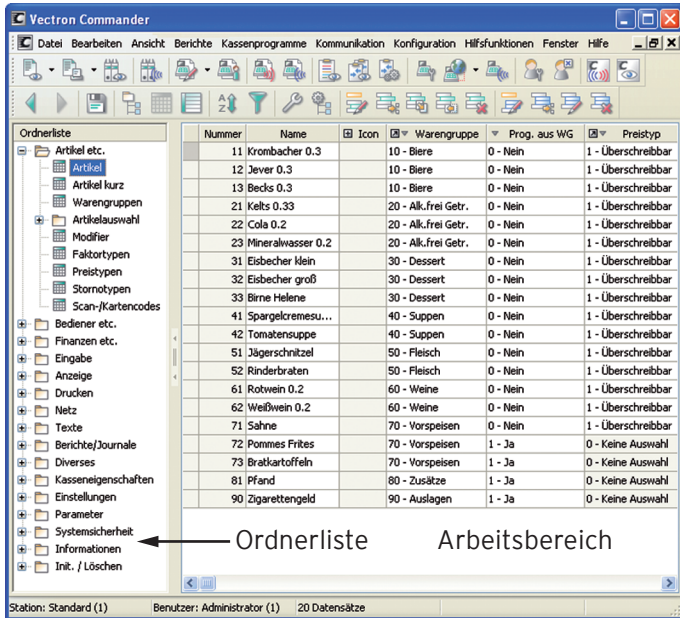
Vectron Commander

Datei Bearbeiten Ansicht Berichte Kassenprogramme Kommunikation Konfiguration Hilfsfunktionen Fenster Hilfe

Ordnerliste

Artikel etc.
Artikel
Artikel kurz
Warengruppen
Artikelauswahl
Modifier
Faktortypen
Preistypen
Stornotypen
Scan-/Kartencodes
Bediener etc.
Finanzen etc.
Eingabe
Anzeige
Drucken
Netz
Texte
Berichte/Journale
Diverses
Kasseneigenschaften
Einstellungen
Parameter
Systemsicherheit
Informationen
Init. / Löschen

| Nummer | Name | Icon | Warengruppe | Prog. aus WG | Preistyp |
|---|---|---|---|---|---|
| 11 | Krombacher 0.3 | | 10 - Biere | 0 - Nein | 1 - Überschreibbar |
| 12 | Jever 0.3 | | 10 - Biere | 0 - Nein | 1 - Überschreibbar |
| 13 | Becks 0.3 | | 10 - Biere | 0 - Nein | 1 - Überschreibbar |
| 21 | Kelts 0.33 | | 20 - Alk.frei Getr. | 0 - Nein | 1 - Überschreibbar |
| 22 | Cola 0.2 | | 20 - Alk.frei Getr. | 0 - Nein | 1 - Überschreibbar |
| 23 | Mineralwasser 0.2 | | 20 - Alk.frei Getr. | 0 - Nein | 1 - Überschreibbar |
| 31 | Eisbecher klein | | 30 - Dessert | 0 - Nein | 1 - Überschreibbar |
| 32 | Eisbecher groß | | 30 - Dessert | 0 - Nein | 1 - Überschreibbar |
| 33 | Birne Helene | | 30 - Dessert | 0 - Nein | 1 - Überschreibbar |
| 41 | Spargelcremesu... | | 40 - Suppen | 0 - Nein | 1 - Überschreibbar |
| 42 | Tomatensuppe | | 40 - Suppen | 0 - Nein | 1 - Überschreibbar |
| 51 | Jägerschnitzel | | 50 - Fleisch | 0 - Nein | 1 - Überschreibbar |
| 52 | Rinderbraten | | 50 - Fleisch | 0 - Nein | 1 - Überschreibbar |
| 61 | Rotwein 0.2 | | 60 - Weine | 0 - Nein | 1 - Überschreibbar |
| 62 | Weißwein 0.2 | | 60 - Weine | 0 - Nein | 1 - Überschreibbar |
| 71 | Sahne | | 70 - Vorspeisen | 0 - Nein | 1 - Überschreibbar |
| 72 | Pommes Frites | | 70 - Vorspeisen | 1 - Ja | 0 - Keine Auswahl |
| 73 | Bratkartoffeln | | 70 - Vorspeisen | 1 - Ja | 0 - Keine Auswahl |
| 81 | Pfand | | 80 - Zusätze | 1 - Ja | 0 - Keine Auswahl |
| 90 | Zigarettengeld | | 90 - Auslagen | 1 - Ja | 0 - Keine Auswahl |

Ordnerliste Arbeitsbereich

Station: Standard (1) Benutzer: Administrator (1) 20 Datensätze